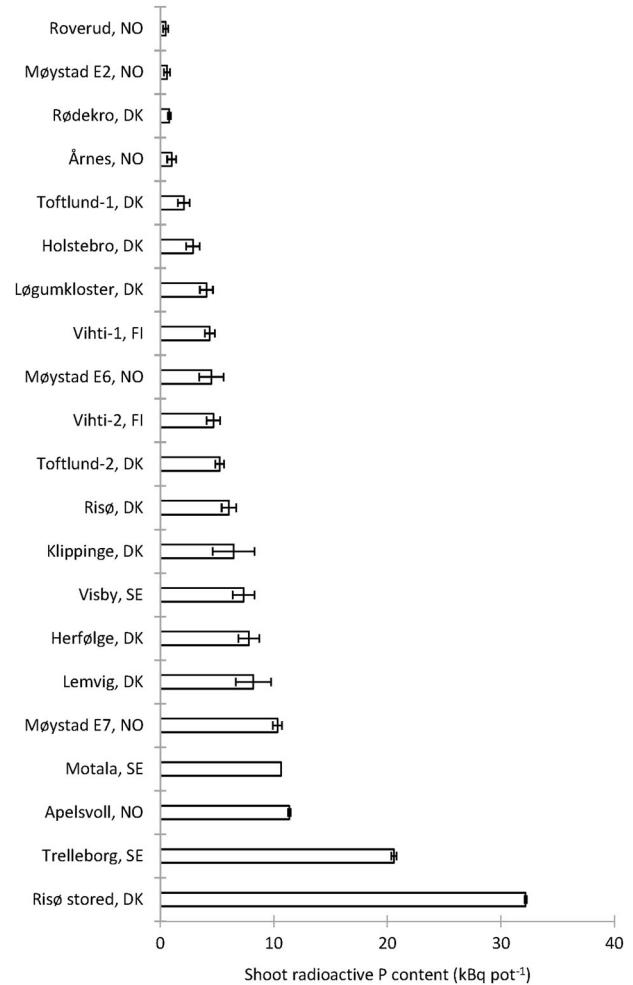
Roverud, NO
Møystad E2, NO
Rødekro, DK
Årnes, NO
Toftlund-1, DK
Holstebro, DK
Løgumkloster, DK
Vihti-1, FI
Møystad E6, NO
Vihti-2, FI
Toftlund-2, DK
Risø, DK
Klippinge, DK
Visby, SE
Herfølge, DK
Lemvig, DK
Møystad E7, NO
Motala, SE
Apelsvoll, NO
Trelleborg, SE
Risø stored, DK

0
10
20
30
40

Shoot radioactive P content (kBq pot$^{-1}$)